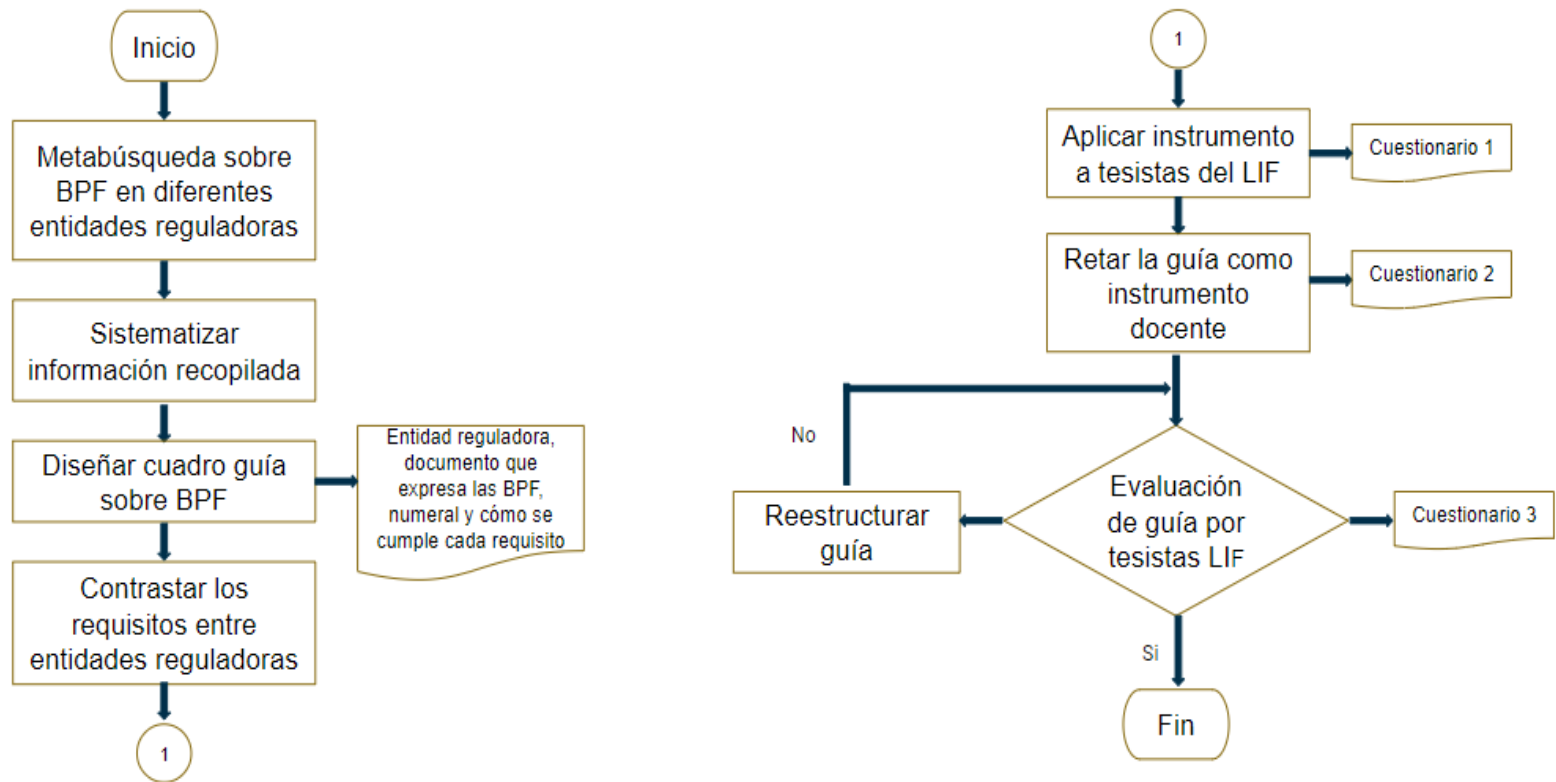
Inicio

Metabúsqueda sobre BPF en diferentes entidades reguladoras

Sistematizar información recopilada

Diseñar cuadro guía sobre BPF

Entidad reguladora, documento que expresa las BPF, numeral y cómo se cumple cada requisito

Contrastar los requisitos entre entidades reguladoras

1

1

Aplicar instrumento a tesistas del LIF

Cuestionario 1

Retar la guía como instrumento docente

Cuestionario 2

No

Reestructurar guía

Evaluación de guía por tesistas LIF

Cuestionario 3

Si

Fin